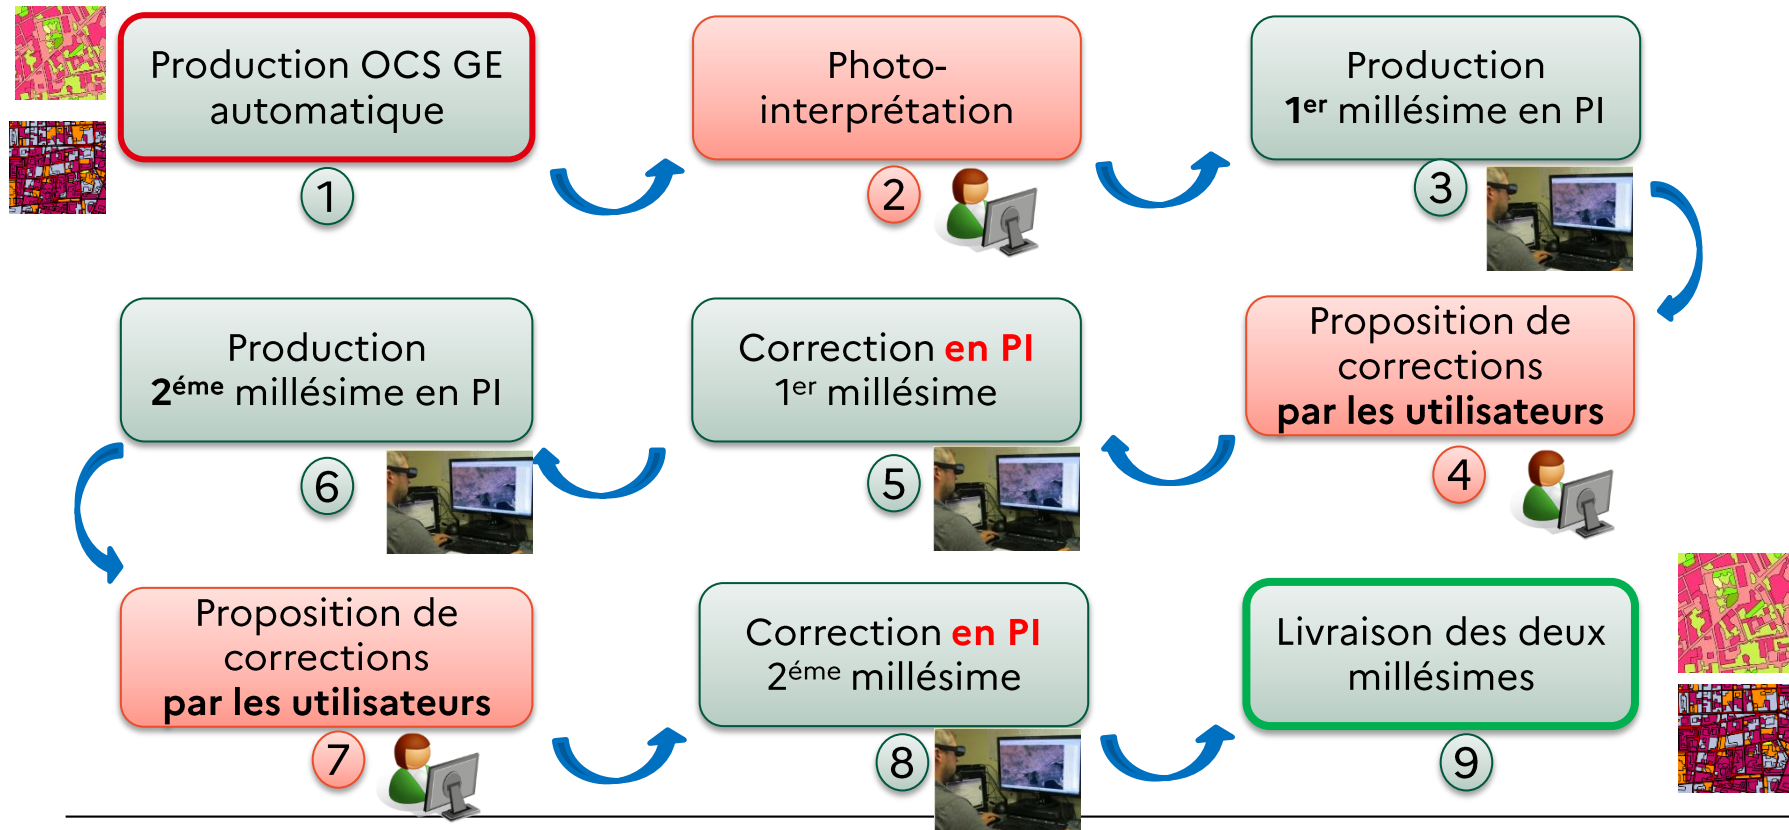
Production OCS GE automatique

1

Photo-interprétation

2

Production
1$^{er}$ millésime en PI

3

Proposition de corrections
par les utilisateurs

4

Correction en PI
1$^{er}$ millésime

5

Production
2$^{éme}$ millésime en PI

6

Proposition de corrections
par les utilisateurs

7

Correction en PI
2$^{éme}$ millésime

8

Livraison des deux millésimes

9